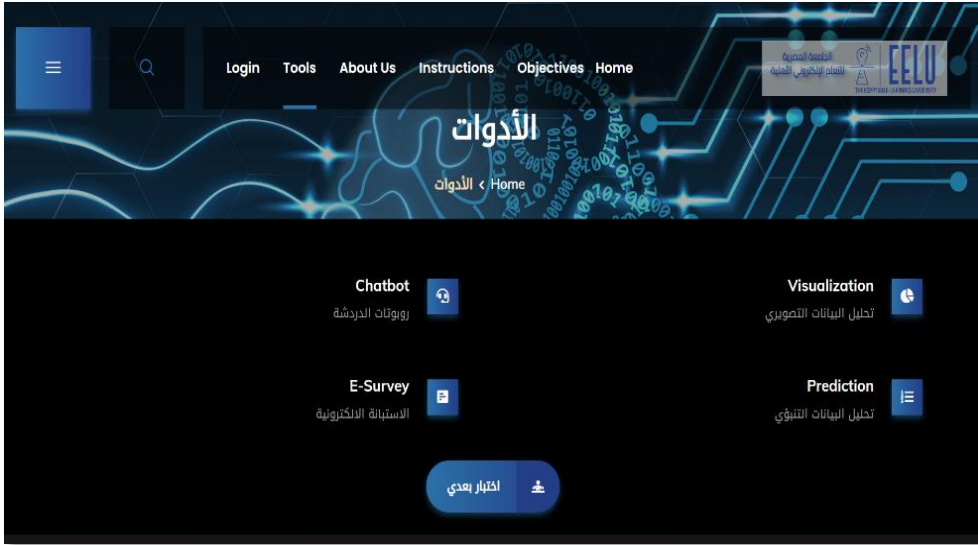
Login Tools About Us Instructions Objectives Home

الجامعة المصرية للتعلم الإلكتروني الأهلية EELU THE EGYPTIAN E-LEARNING UNIVERSITY

الأدوات

Home › الأدوات

Chatbot
روبوتات الدردشة

Visualization
تحليل البيانات التصويري

E-Survey
الاستبانة الالكترونية

Prediction
تحليل البيانات التنبؤي

اختبار بعدي